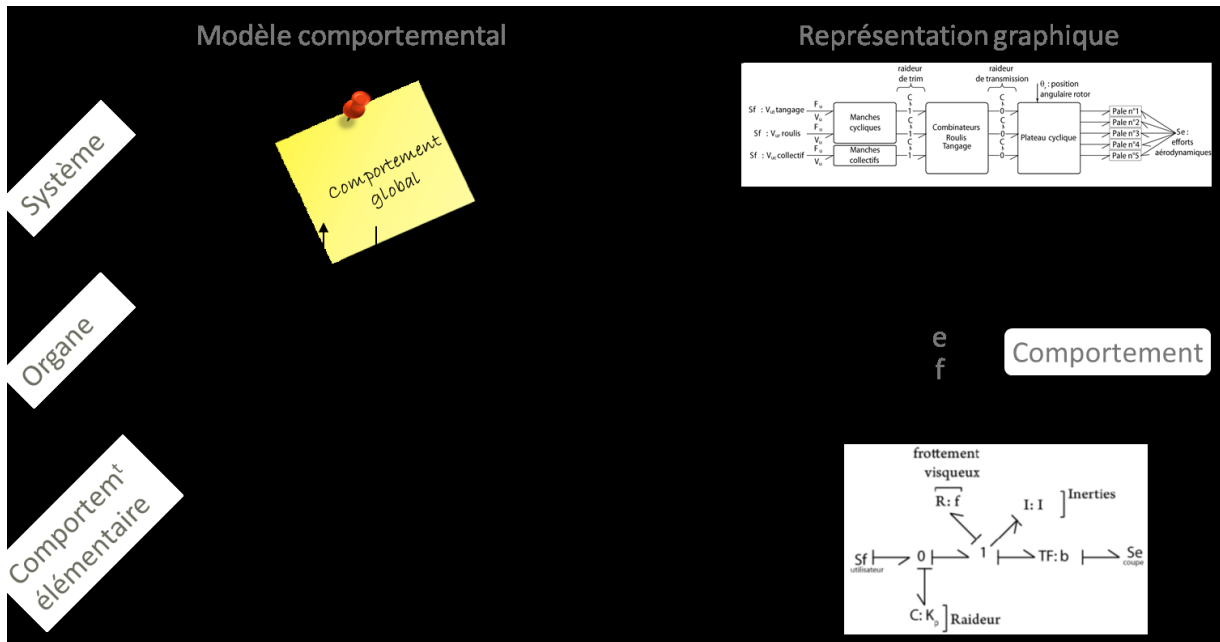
Modèle comportemental

Représentation graphique

Système

Comportement global

Sf : $V_{st}$ tangage
Sf : $V_{sr}$ roulis
Sf : $V_{sc}$ collectif
$F_u$
$V_u$
$F_u$
$V_u$
$F_u$
$V_u$
Manches cycliques
Manches collectifs
raideur de trim
C 1
C 1
C 1
Combinateurs Roulis Tangage
raideur de transmission
C 0
C 0
C 0
$\theta_r$ : position angulaire rotor
Plateau cyclique
Pale n°1
Pale n°2
Pale n°3
Pale n°4
Pale n°5
Se : efforts aérodynamiques

Organe

e
f

Comportement

Comportem$^t$ élémentaire

frottement visqueux
R: f
I: I
Inerties
Sf
utilisateur
0
1
TF: b
Se
coupe
C: $K_p$
Raideur